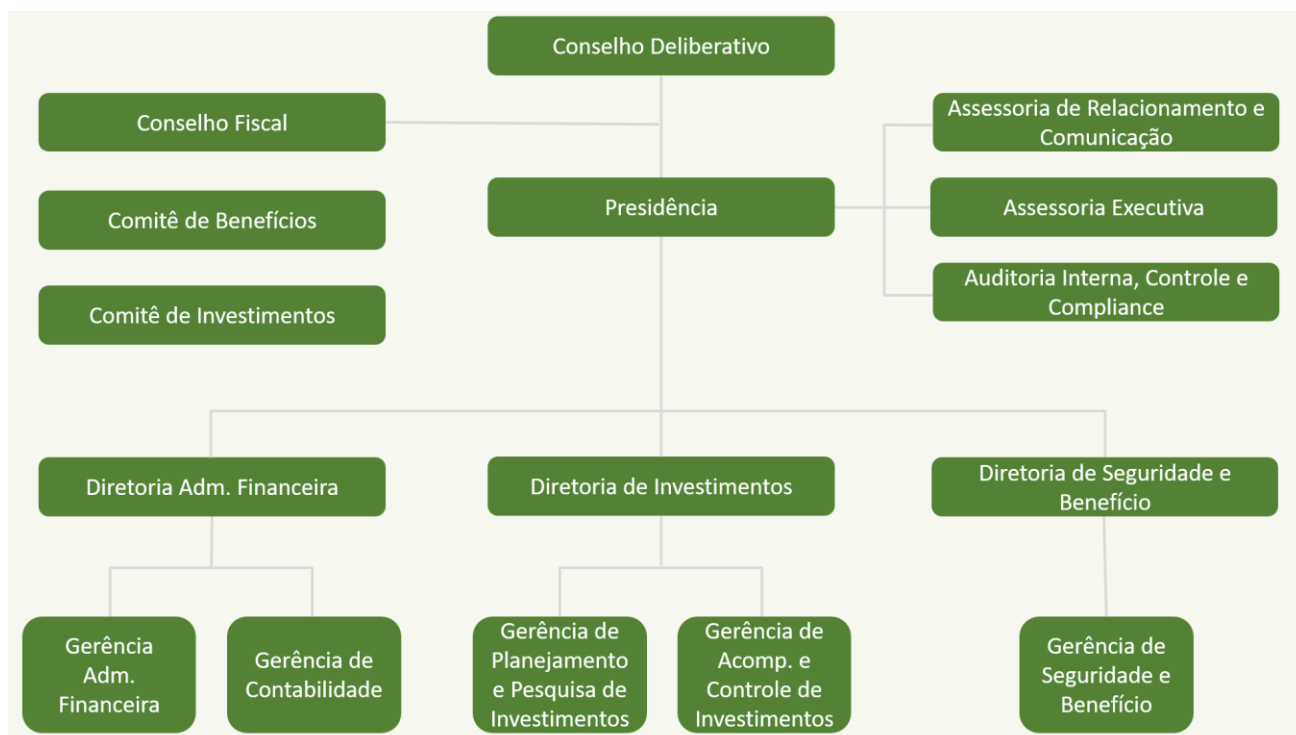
Conselho Deliberativo

Conselho Fiscal

Comitê de Benefícios

Comitê de Investimentos

Presidência

Assessoria de Relacionamento e Comunicação

Assessoria Executiva

Auditoria Interna, Controle e Compliance

Diretoria Adm. Financeira

Diretoria de Investimentos

Diretoria de Seguridade e Benefício

Gerência Adm. Financeira

Gerência de Contabilidade

Gerência de Planejamento e Pesquisa de Investimentos

Gerência de Acomp. e Controle de Investimentos

Gerência de Seguridade e Benefício